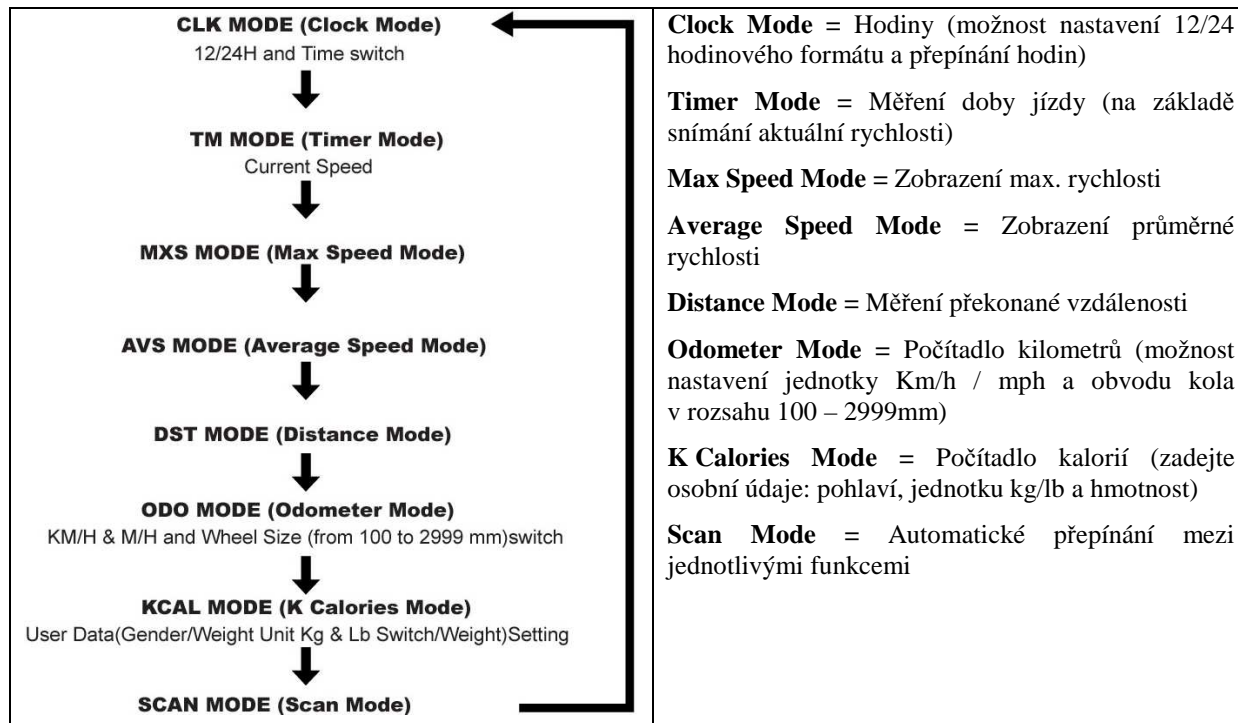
CLK MODE (Clock Mode)
12/24H and Time switch

TM MODE (Timer Mode)
Current Speed

MXS MODE (Max Speed Mode)

AVS MODE (Average Speed Mode)

DST MODE (Distance Mode)

ODO MODE (Odometer Mode)
KM/H & M/H and Wheel Size (from 100 to 2999 mm)switch

KCAL MODE (K Calories Mode)
User Data(Gender/Weight Unit Kg & Lb Switch/Weight)Setting

SCAN MODE (Scan Mode)

**Clock Mode** = Hodiny (možnost nastavení 12/24 hodinového formátu a přepínání hodin)

**Timer Mode** = Měření doby jízdy (na základě snímání aktuální rychlosti)

**Max Speed Mode** = Zobrazení max. rychlosti

**Average Speed Mode** = Zobrazení průměrné rychlosti

**Distance Mode** = Měření překonané vzdálenosti

**Odometer Mode** = Počítadlo kilometrů (možnost nastavení jednotky Km/h / mph a obvodu kola v rozsahu 100 – 2999mm)

**K Calories Mode** = Počítadlo kalorií (zadejte osobní údaje: pohlaví, jednotku kg/lb a hmotnost)

**Scan Mode** = Automatické přepínání mezi jednotlivými funkcemi